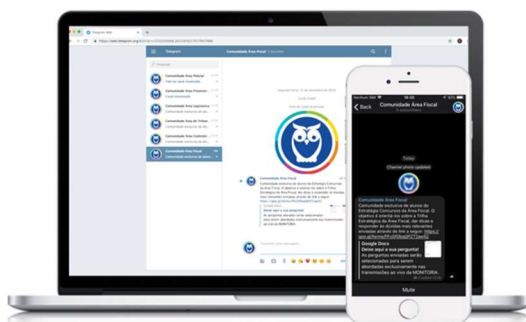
Telegram Web

Telegram

Comunidade Área Fiscal

Comunidade Área Fiscal

Comunidade Área Fiscal

Comunidade Área Fiscal

Comunidade Área Fiscal

Comunidade Área Fiscal

Comunidade Área Fiscal

Back

Comunidade Área Fiscal

Today

Channel photo updated

Comunidade Área Fiscal

Comunidade exclusiva de alunos de Estratégia Concursos da Área Fiscal. O objetivo é estender os sabres a Trilha Estratégica da Área Fiscal, dar dicas e responder às dúvidas mais relevantes enviadas através do link a seguir: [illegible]

Google Docs

Deixe aqui a sua pergunta!

As perguntas enviadas serão selecionadas para serem abordadas exclusivamente nas transmissões ao vivo do MONITORA...

Mute